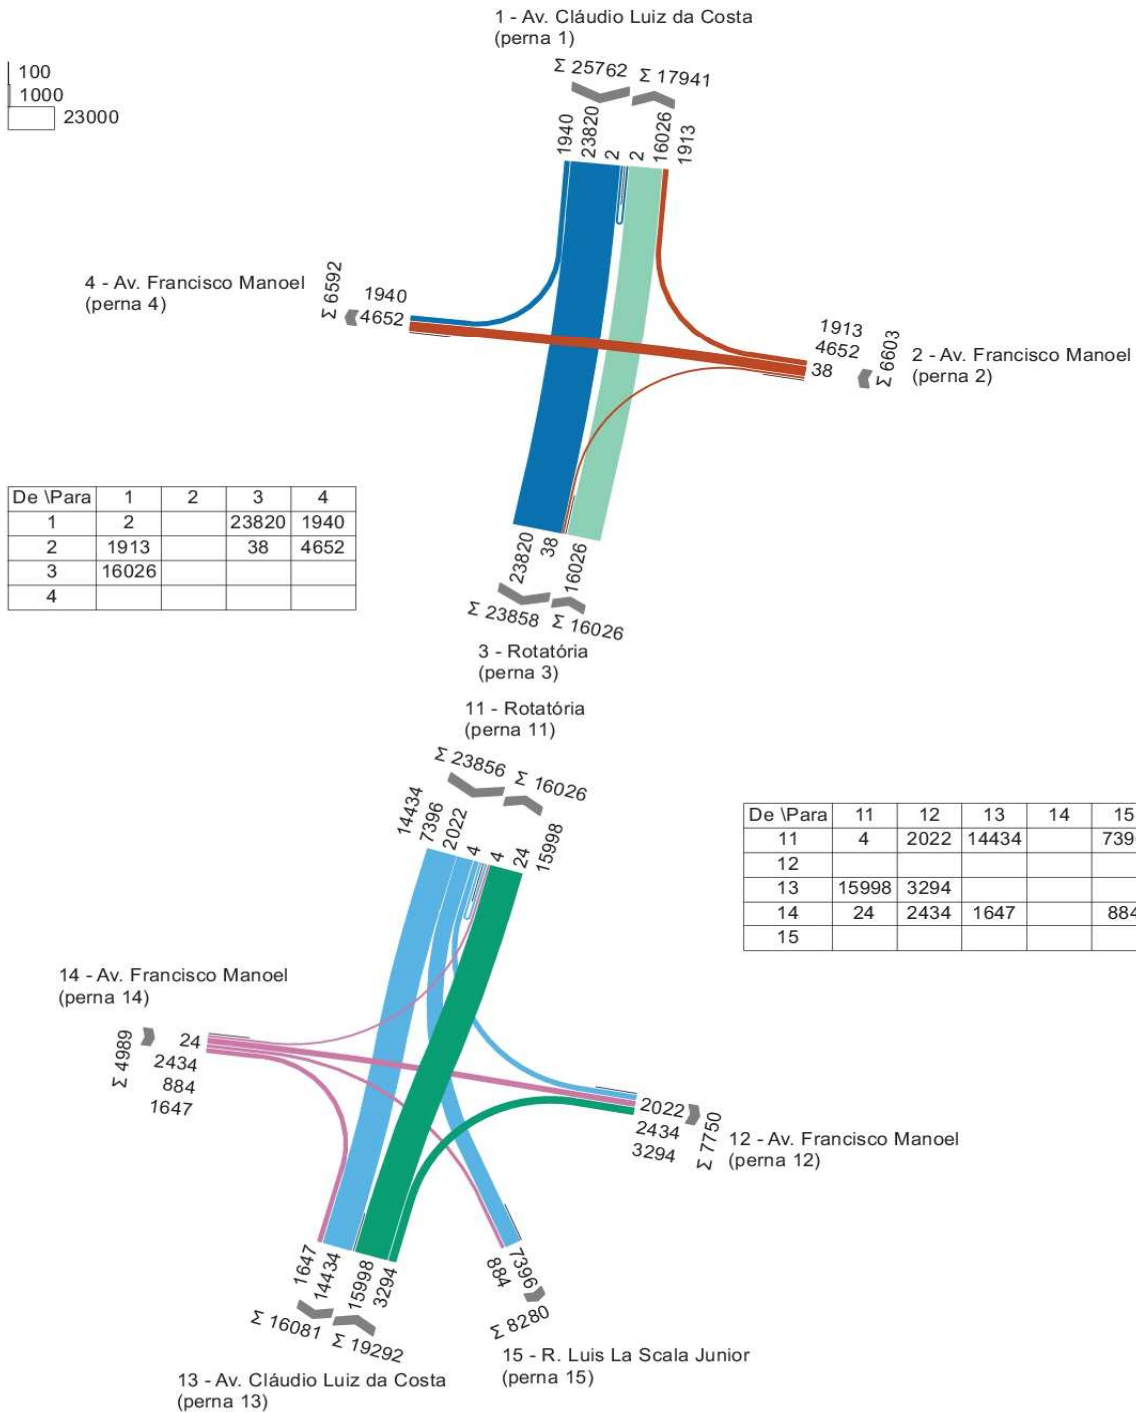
1 - Av. Cláudio Luiz da Costa
(perna 1)

100
1000
23000

Σ 25762 Σ 17941

1940 23820 2 2 16026 1913

4 - Av. Francisco Manoel
(perna 4)

Σ 6592
1940
4652

1913
4652
38
Σ 6603
2 - Av. Francisco Manoel
(perna 2)

| De \Para | 1 | 2 | 3 | 4 |
|---|---|---|---|---|
| 1 | 2 | | 23820 | 1940 |
| 2 | 1913 | | 38 | 4652 |
| 3 | 16026 | | | |
| 4 | | | | |

23820 38 16026
Σ 23858 Σ 16026
3 - Rotatória
(perna 3)

11 - Rotatória
(perna 11)

Σ 23856 Σ 16026

14434 7396 2022 4 4 24 15998

| De \Para | 11 | 12 | 13 | 14 | 15 |
|---|---|---|---|---|---|
| 11 | 4 | 2022 | 14434 | | 739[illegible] |
| 12 | | | | | |
| 13 | 15998 | 3294 | | | |
| 14 | 24 | 2434 | 1647 | | 88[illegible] |
| 15 | | | | | |

14 - Av. Francisco Manoel
(perna 14)

Σ 4989
24
2434
884
1647

2022
2434
3294
Σ 7750
12 - Av. Francisco Manoel
(perna 12)

1647 14434 15998 3294
Σ 16081 Σ 19292

884 7396
Σ 8280

13 - Av. Cláudio Luiz da Costa
(perna 13)

15 - R. Luis La Scala Junior
(perna 15)